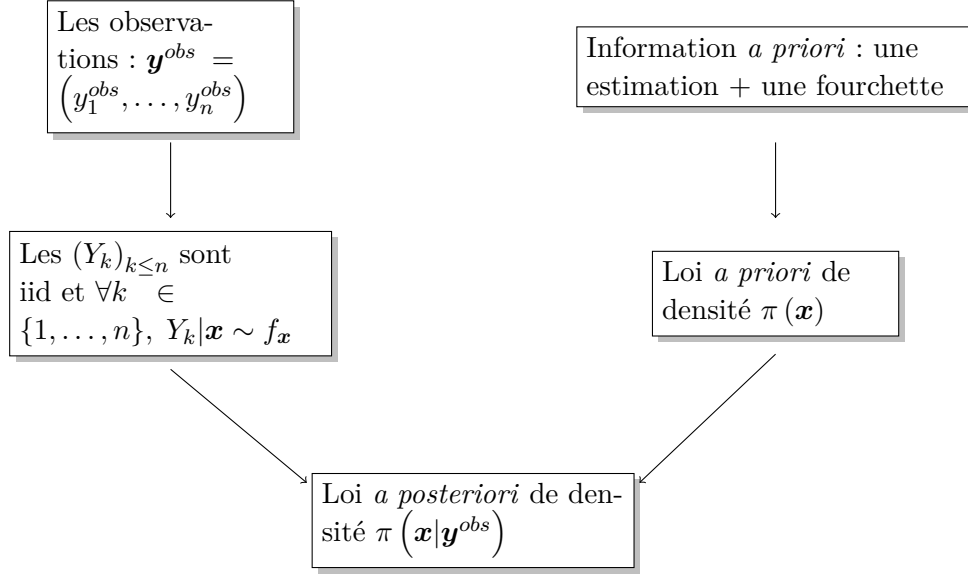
Les observations : $\boldsymbol{y}^{obs} = \left(y_1^{obs}, \ldots, y_n^{obs}\right)$

Information *a priori* : une estimation + une fourchette

Les $(Y_k)_{k \leq n}$ sont iid et $\forall k \in \{1, \ldots, n\},\ Y_k|\boldsymbol{x} \sim f_{\boldsymbol{x}}$

Loi *a priori* de densité $\pi(\boldsymbol{x})$

Loi *a posteriori* de densité $\pi\left(\boldsymbol{x}|\boldsymbol{y}^{obs}\right)$